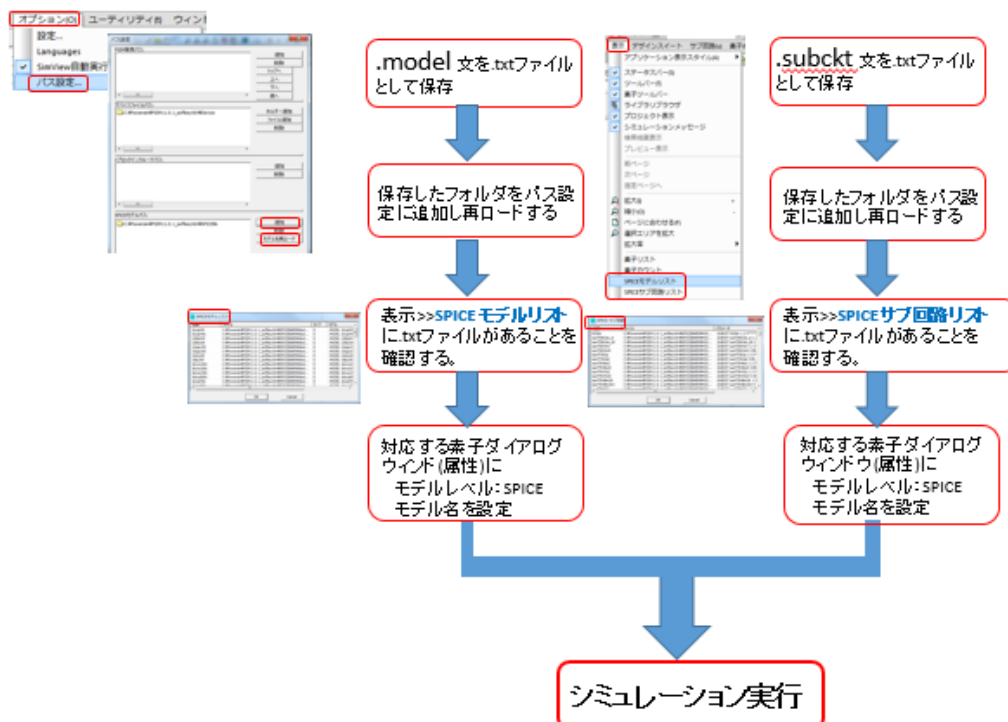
オプション(O) ユーティリティ(R) ウィンド
設定...
Languages
SimView自動実行
パス設定...

.model 文を.txtファイルとして保存

保存したフォルダをパス設定に追加し再ロードする

表示>>SPICEモデルリスト に.txtファイルがあることを確認する。

対応する素子ダイアログウィンド(属性)に
モデルレベル：SPICE
モデル名を設定

表示 デザインスイート サブ回路(U) 表示

アプリケーション表示スタイル(A)
ステータスバー
ツールバー
素子ツールバー
ライブラリブラウザ
プロジェクト表示
シミュレーションメッセージ
拡大
縮小
ページに合わせる
選択エリアを拡大
拡大率
素子リスト
SPICEモデルリスト
SPICEサブ回路リスト

.subckt 文を.txtファイルとして保存

保存したフォルダをパス設定に追加し再ロードする

表示>>SPICEサブ回路リスト に.txtファイルがあることを確認する。

対応する素子ダイアログウィンドウ(属性)に
モデルレベル：SPICE
モデル名を設定

シミュレーション実行